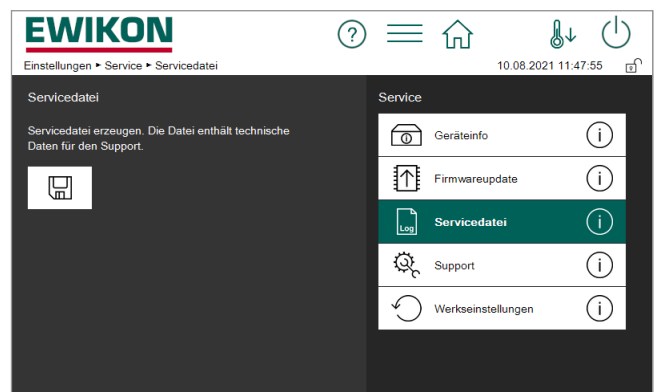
EWIKON

?

Einstellungen ▸ Service ▸ Servicedatei

10.08.2021 11:47:55

Servicedatei

Servicedatei erzeugen. Die Datei enthält technische Daten für den Support.

Service

Geräteinfo

Firmwareupdate

Log

Servicedatei

Support

Werkseinstellungen